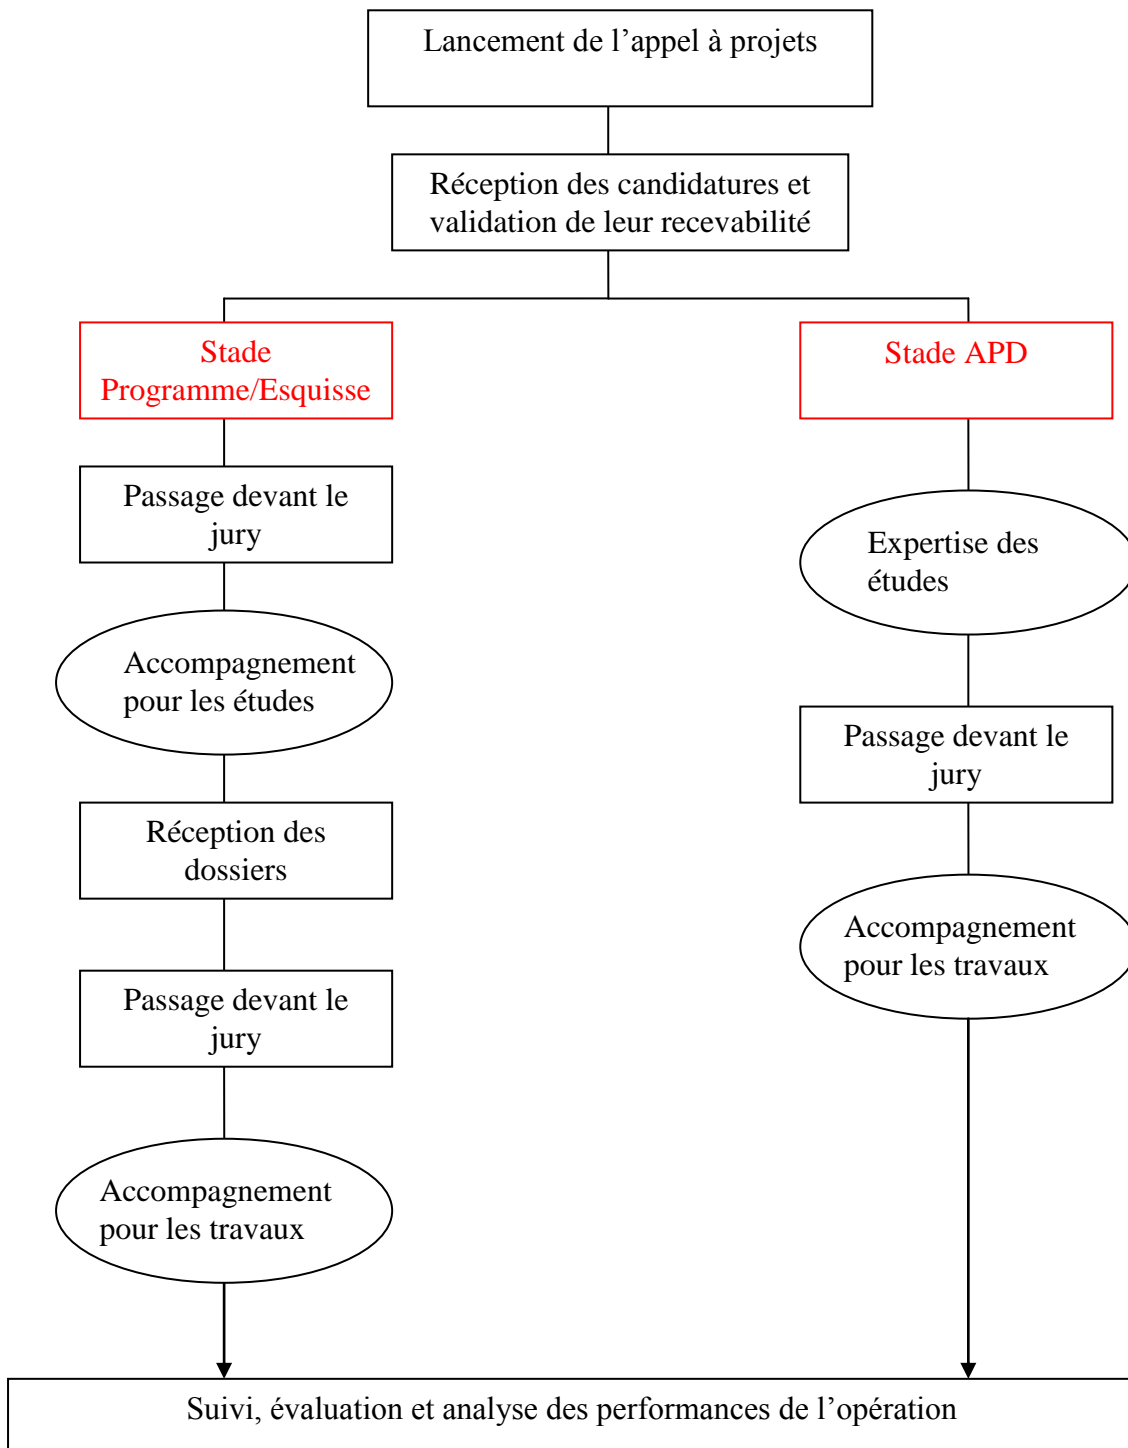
Lancement de l’appel à projets

Réception des candidatures et validation de leur recevabilité

Stade Programme/Esquisse

Passage devant le jury

Accompagnement pour les études

Réception des dossiers

Passage devant le jury

Accompagnement pour les travaux

Stade APD

Expertise des études

Passage devant le jury

Accompagnement pour les travaux

Suivi, évaluation et analyse des performances de l’opération